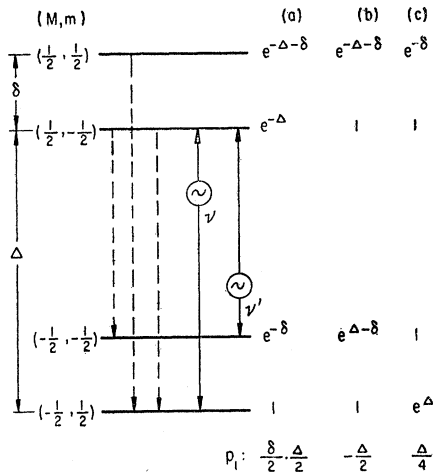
(M, m)

(a) (b) (c)

$(\frac{1}{2}, \frac{1}{2})$ $e^{-\Delta-\delta}$ $e^{-\Delta-\delta}$ $e^{-\delta}$

$\delta$

$(\frac{1}{2}, -\frac{1}{2})$ $e^{-\Delta}$ 1 1

$\nu$

$\Delta$

$\nu'$

$(-\frac{1}{2}, -\frac{1}{2})$ $e^{-\delta}$ $e^{\Delta-\delta}$ 1

$(-\frac{1}{2}, \frac{1}{2})$ 1 1 $e^{\Delta}$

$p_1$: $\frac{\delta}{2} \cdot \frac{\Delta}{2}$ $-\frac{\Delta}{2}$ $\frac{\Delta}{4}$